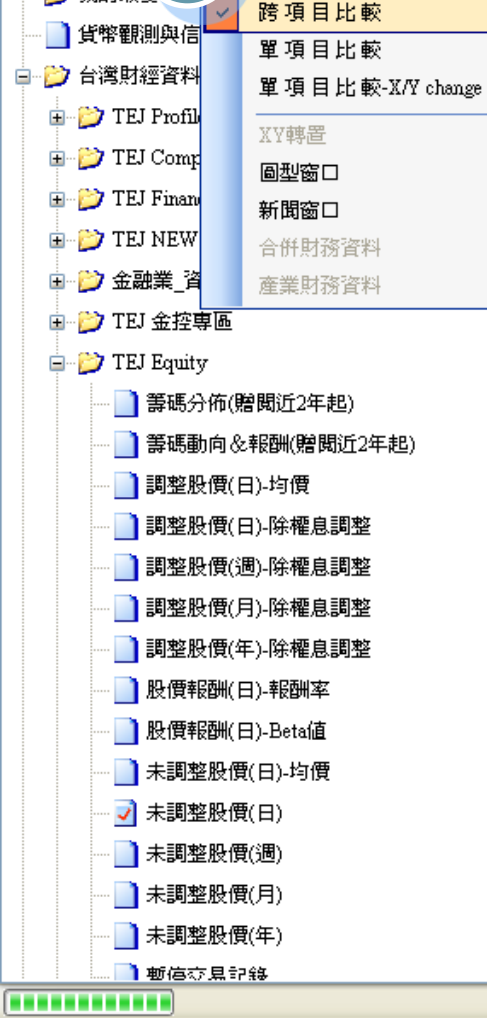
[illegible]
貨幣觀測與信
台灣財經資料
TEJ Profil
TEJ Comp
TEJ Finan
TEJ NEW
金融業_資
TEJ 金控專區
TEJ Equity
籌碼分佈(贈閱近2年起)
籌碼動向&報酬(贈閱近2年起)
調整股價(日)-均價
調整股價(日)-除權息調整
調整股價(週)-除權息調整
調整股價(月)-除權息調整
調整股價(年)-除權息調整
股價報酬(日)-報酬率
股價報酬(日)-Beta值
未調整股價(日)-均價
未調整股價(日)
未調整股價(週)
未調整股價(月)
未調整股價(年)
暫停交易記錄

跨項目比較
單項目比較
單項目比較-X/Y change
XY轉置
圖型窗口
新聞窗口
合併財務資料
產業財務資料